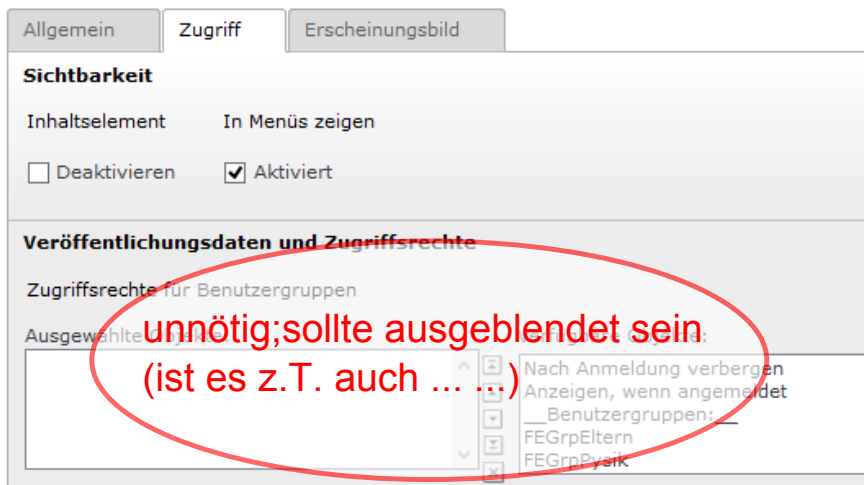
Allgemein | Zugriff | Erscheinungsbild

Sichtbarkeit

Inhaltselement

In Menüs zeigen

Deaktivieren

Aktiviert

Veröffentlichungsdaten und Zugriffsrechte

Zugriffsrechte für Benutzergruppen

Ausgewählte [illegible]

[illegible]

unnötig;sollte ausgeblendet sein
(ist es z.T. auch ... ...)

Nach Anmeldung verbergen
Anzeigen, wenn angemeldet
__Benutzergruppen:__
FEGrpEltern
FEGrpPysik